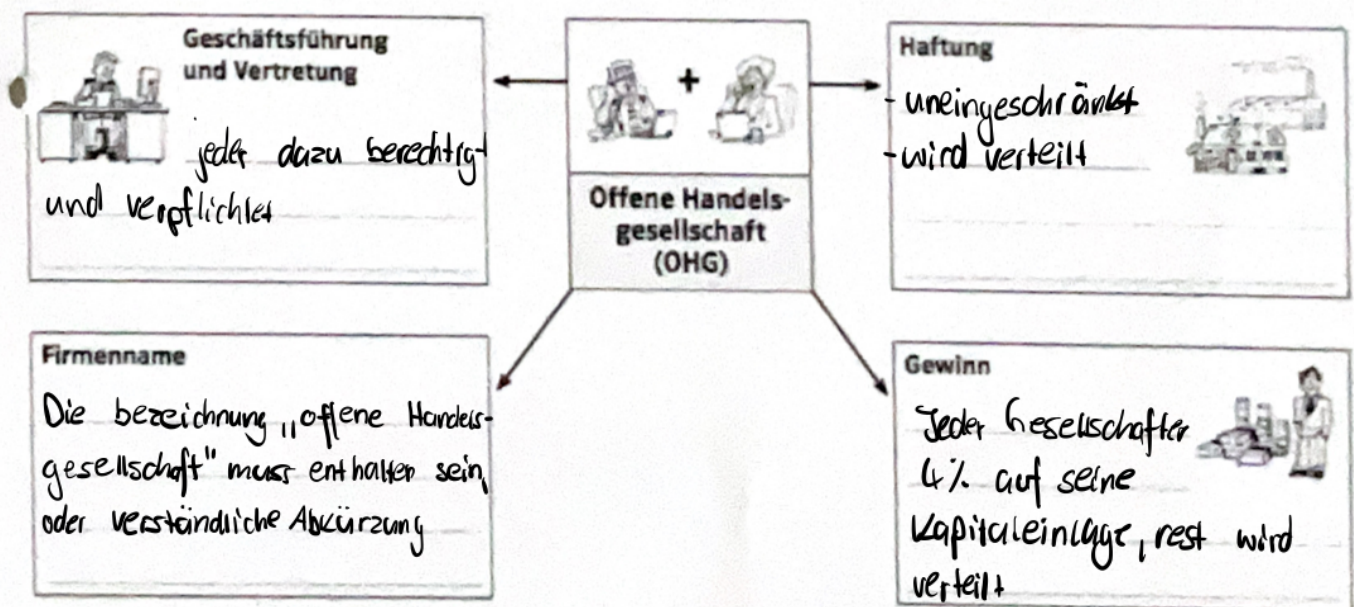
Geschäftsführung und Vertretung

jeder dazu berechtigt und verpflichtet

+

Offene Handelsgesellschaft (OHG)

Haftung

-uneingeschränkt
-wird verteilt

Firmenname

Die bezeichnung „offene Handelsgesellschaft" muss enthalten sein, oder verständliche Abkürzung

Gewinn

Jeder Gesellschafter 4% auf seine Kapitaleinlage, rest wird verteilt